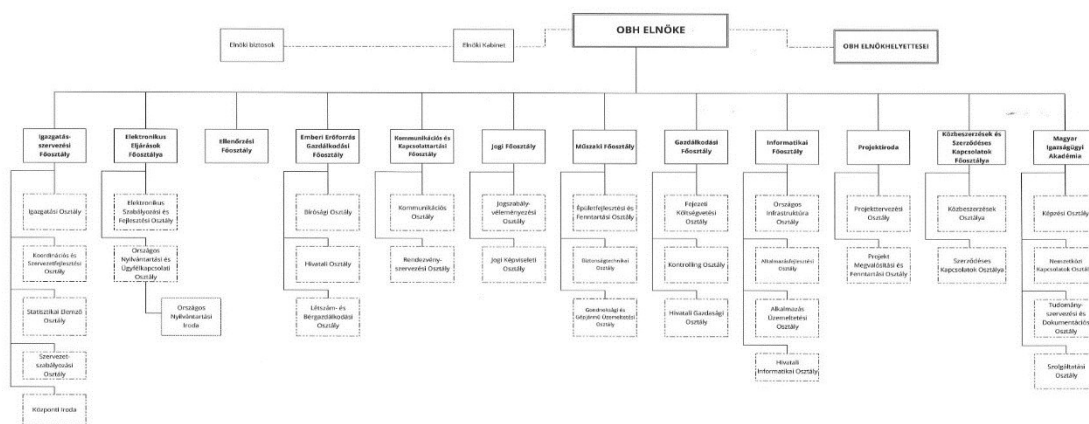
OBH ELNÖKE

Elnöki biztosok

Elnöki Kabinet

OBH ELNÖKHELYETTESEI

Igazgatás-szervezési Főosztály

Igazgatási Osztály

Koordinációs és Szervezetfejlesztési Osztály

Statisztikai Elemző Osztály

Szervezet-szabályozási Osztály

Központi Iroda

Elektronikus Eljárások Főosztálya

Elektronikus Szabályozási és Fejlesztési Osztály

Országos Nyilvántartási és Ügyfélkapcsolati Osztály

Országos Nyilvántartási Iroda

Ellenőrzési Főosztály

Emberi Erőforrás Gazdálkodási Főosztály

Bírósági Osztály

Hivatali Osztály

Létszám- és Bérgazdálkodási Osztály

Kommunikációs és Kapcsolattartási Főosztály

Kommunikációs Osztály

Rendezvény-szervezési Osztály

Jogi Főosztály

Jogszabály-véleményezési Osztály

Jogi Képviseleti Osztály

Műszaki Főosztály

Épületfejlesztési és Fenntartási Osztály

Biztonságtechnikai Osztály

Gondnoksági és Gépjármű Üzemeltetési Osztály

Gazdálkodási Főosztály

Fejezeti Költségvetési Osztály

Kontrolling Osztály

Hivatali Gazdasági Osztály

Informatikai Főosztály

Országos Infrastruktúra Osztály

Alkalmazásfejlesztési Osztály

Alkalmazás Üzemeltetési Osztály

Hivatali Informatikai Osztály

Projektiroda

Projekttervezési Osztály

Projekt Megvalósítási és Fenntartási Osztály

Közbeszerzések és Szerződéses Kapcsolatok Főosztálya

Közbeszerzések Osztálya

Szerződéses Kapcsolatok Osztálya

Magyar Igazságügyi Akadémia

Képzési Osztály

Nemzetközi Kapcsolatok Osztály

Tudomány-szervezési és Dokumentációs Osztály

Szolgáltatási Osztály